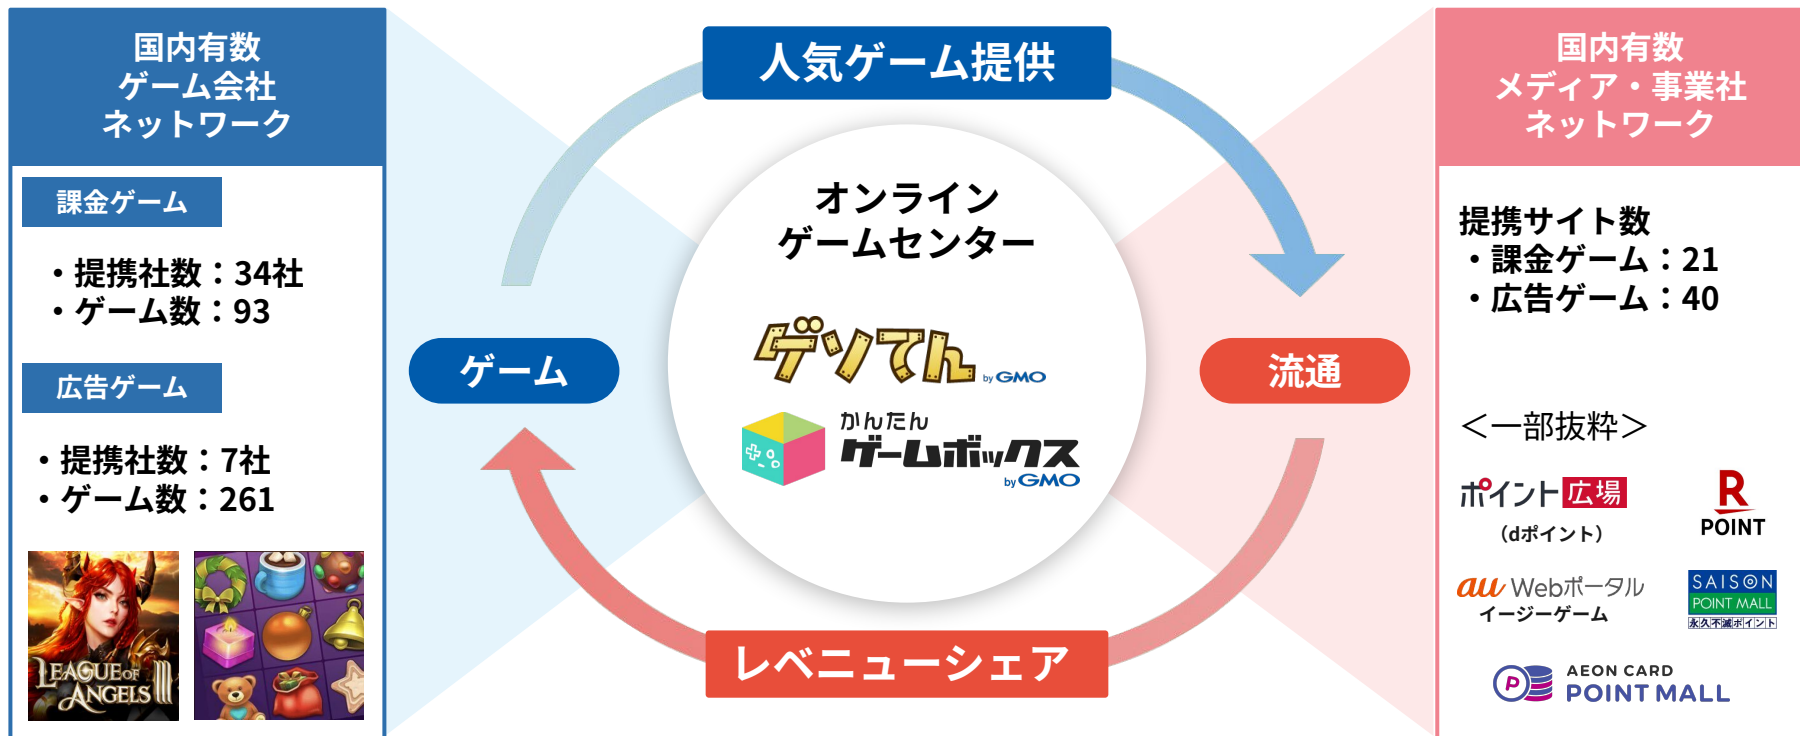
国内有数
ゲーム会社
ネットワーク

課金ゲーム

・提携社数：34社
・ゲーム数：93

広告ゲーム

・提携社数：7社
・ゲーム数：261

LEAGUE OF ANGELS III

人気ゲーム提供

オンライン
ゲームセンター

ゲソてん by GMO

かんたん
ゲームボックス
by GMO

ゲーム

流通

レベニューシェア

国内有数
メディア・事業社
ネットワーク

提携サイト数
・課金ゲーム：21
・広告ゲーム：40

＜一部抜粋＞

ポイント広場
（dポイント）

R
POINT

au Webポータル
イージーゲーム

SAISON
POINT MALL
永久不滅ポイント

AEON CARD
POINT MALL